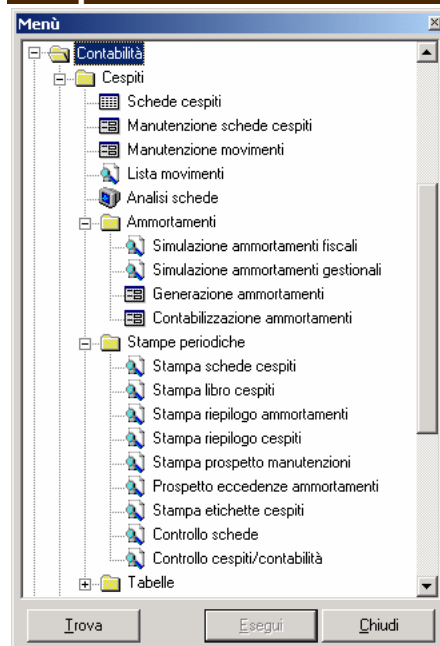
Menù
×
Contabilità
Cespiti
Schede cespiti
Manutenzione schede cespiti
Manutenzione movimenti
Lista movimenti
Analisi schede
Ammortamenti
Simulazione ammortamenti fiscali
Simulazione ammortamenti gestionali
Generazione ammortamenti
Contabilizzazione ammortamenti
Stampe periodiche
Stampa schede cespiti
Stampa libro cespiti
Stampa riepilogo ammortamenti
Stampa riepilogo cespiti
Stampa prospetto manutenzioni
Prospetto eccedenze ammortamenti
Stampa etichette cespiti
Controllo schede
Controllo cespiti/contabilità
Tabelle

Trova
Esegui
Chiudi